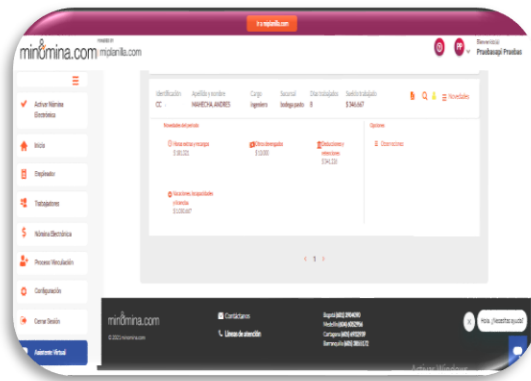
Ir a miplanilla.com

minómina.com miplanilla.com

Bienvenido
Prueba Pruebas

Activar Nómina Electrónica

Inicio

Empleador

Trabajadores

Nómina Electrónica

Proceso Vinculación

Configuración

Cerrar Sesión

Asistente Virtual

| Identificación | Apellido y nombre | Cargo | Sucursal | Días trabajados | Sueldo trabajado |
|---|---|---|---|---|---|
| CC | MAHECHA ANDRES | Ingeniero | bodega punto | 8 | $346.667 |

Novedades

Novedades del periodo

Horas extras y recargos $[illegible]

Otros devengados $10.000

Deducciones y retenciones $34.116

Vacaciones, incapacidades y licencias $1.000.667

Opciones

Observaciones

< 1 >

minómina.com

© 2021 minómina.com

Contáctanos

Líneas de atención

Bogotá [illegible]
Medellín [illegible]
Cartagena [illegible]
Barranquilla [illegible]

Hola, ¿Necesitas ayuda?

Activar Windows